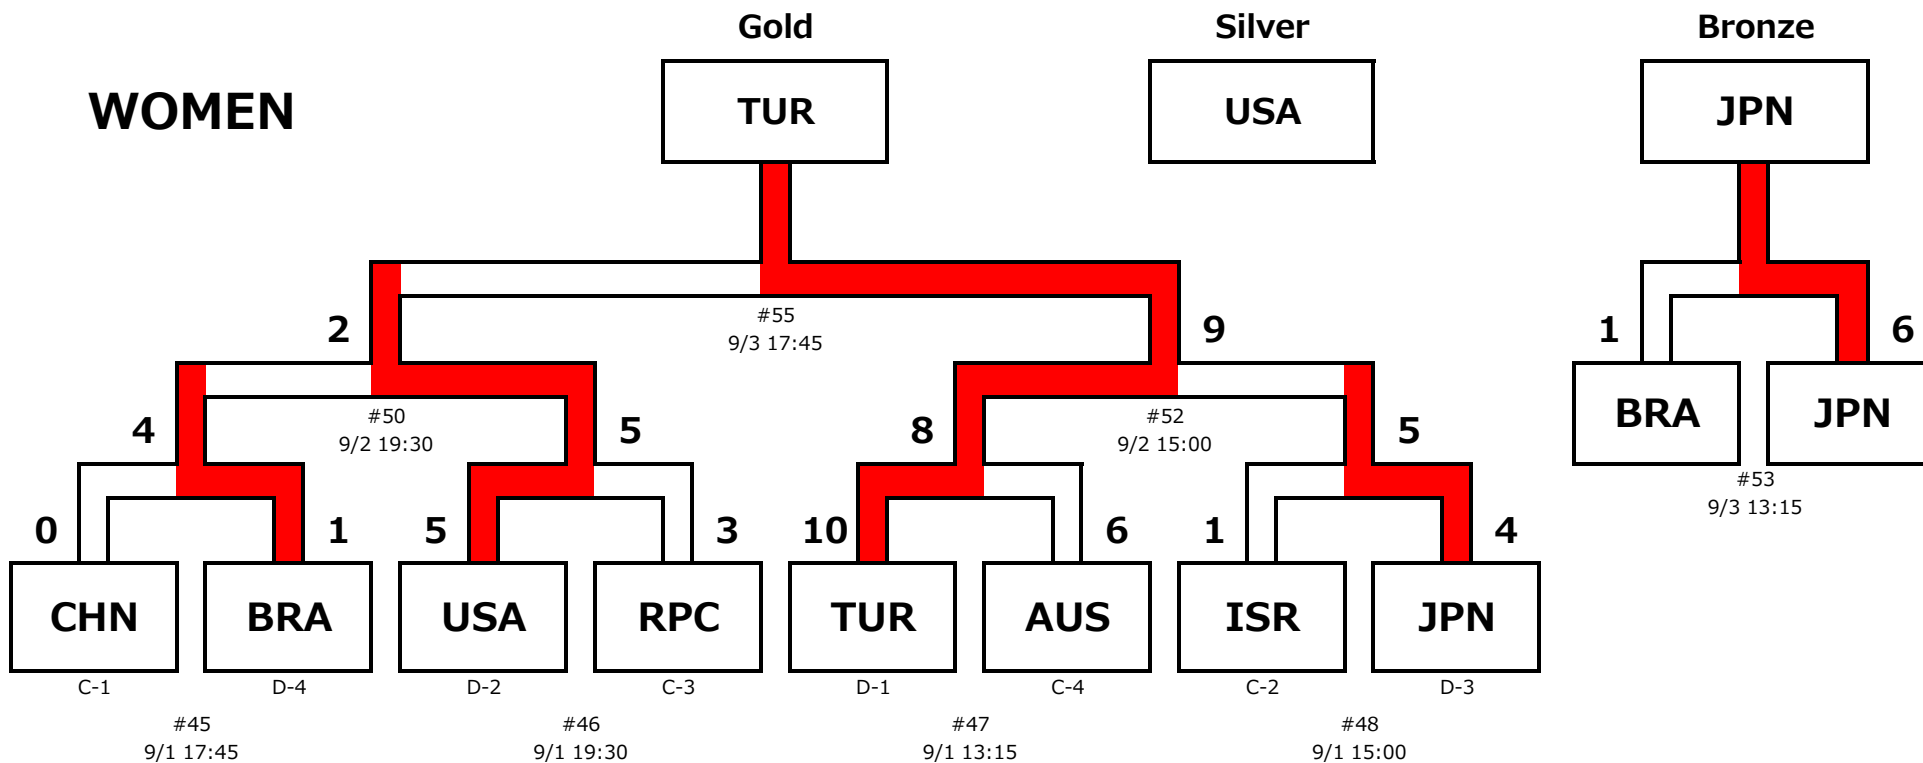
Gold

Silver

Bronze

WOMEN

TUR

USA

JPN

#55
9/3 17:45

2

9

1

6

BRA

JPN

#53
9/3 13:15

4

#50
9/2 19:30

5

8

#52
9/2 15:00

5

0

1

5

3

10

6

1

4

CHN

BRA

USA

RPC

TUR

AUS

ISR

JPN

C-1

D-4

D-2

C-3

D-1

C-4

C-2

D-3

#45
9/1 17:45

#46
9/1 19:30

#47
9/1 13:15

#48
9/1 15:00